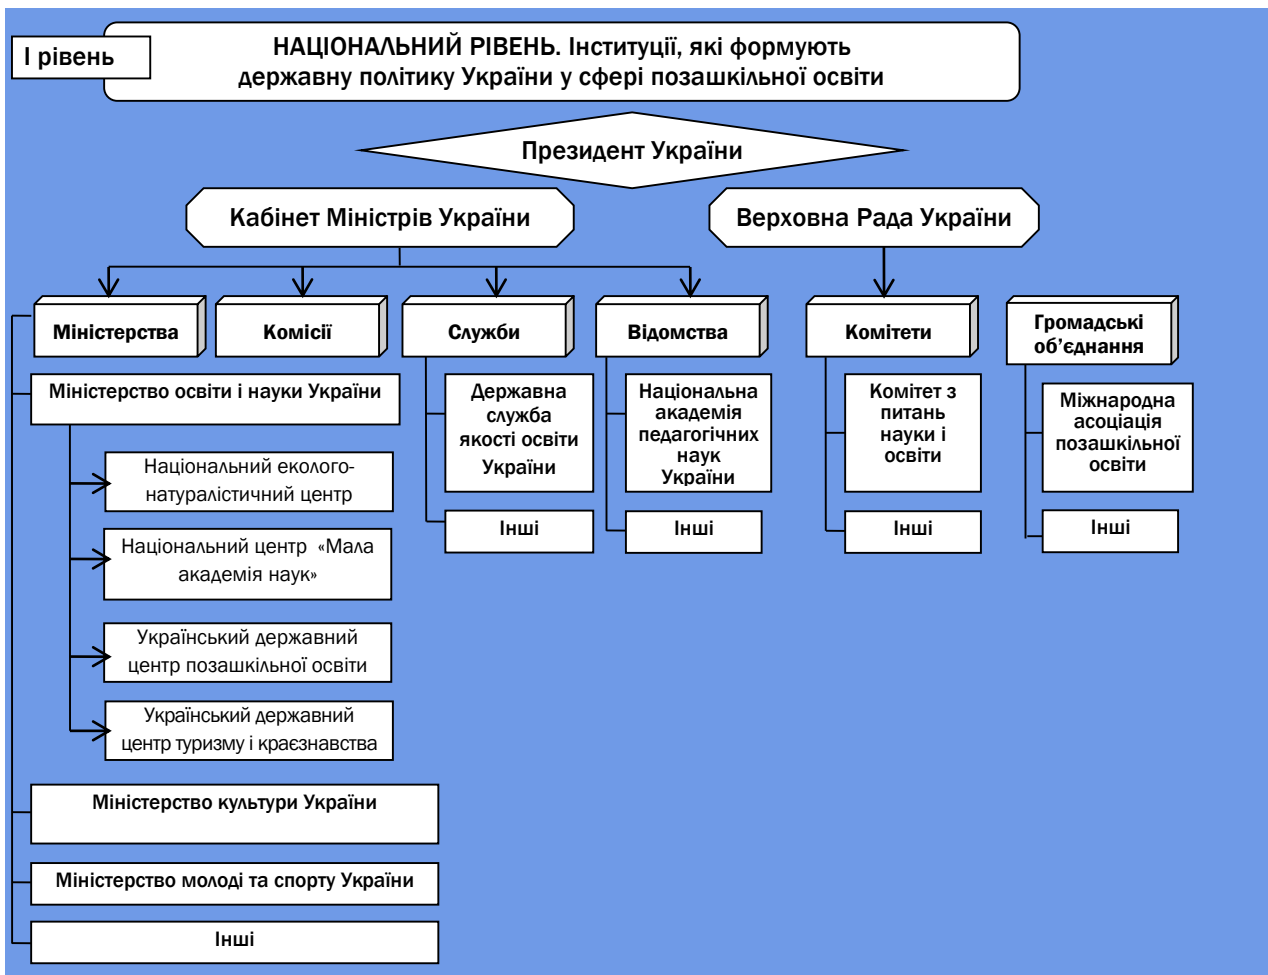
І рівень

НАЦІОНАЛЬНИЙ РІВЕНЬ. Інституції, які формують державну політику України у сфері позашкільної освіти

Президент України

Кабінет Міністрів України

Верховна Рада України

Міністерства

Комісії

Служби

Відомства

Комітети

Громадські об'єднання

Міністерство освіти і науки України

Національний еколого-натуралістичний центр

Національний центр «Мала академія наук»

Український державний центр позашкільної освіти

Український державний центр туризму і краєзнавства

Міністерство культури України

Міністерство молоді та спорту України

Інші

Державна служба якості освіти України

Інші

Національна академія педагогічних наук України

Інші

Комітет з питань науки і освіти

Інші

Міжнародна асоціація позашкільної освіти

Інші